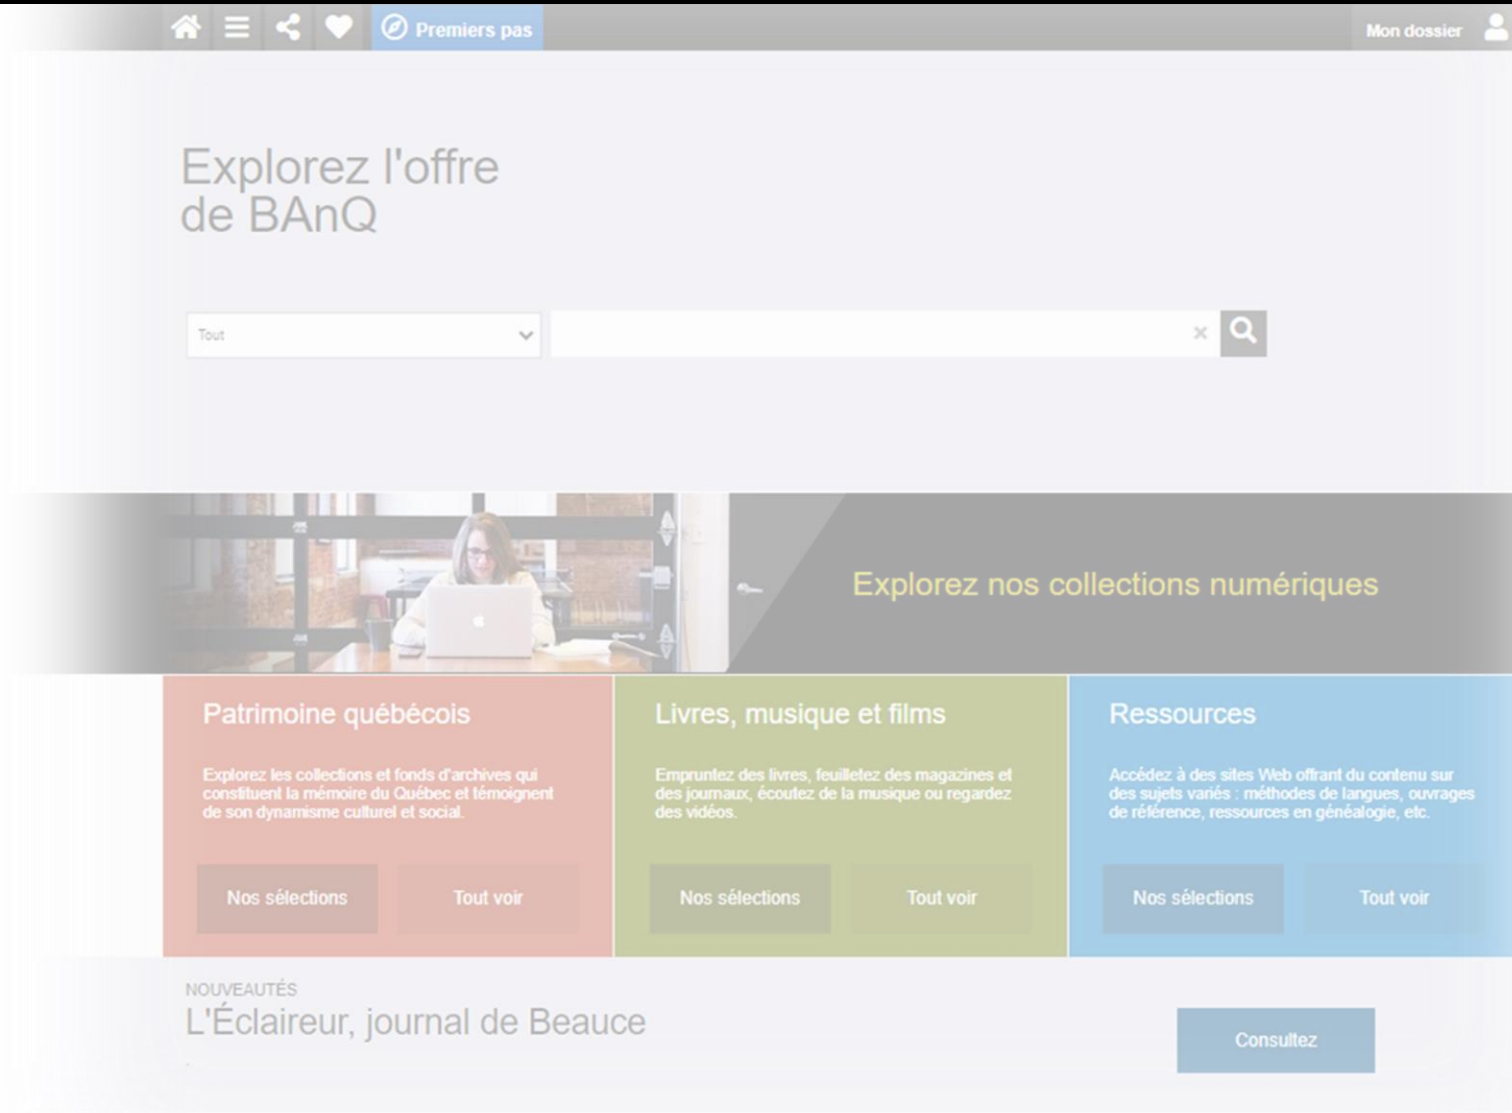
Premiers pas

Mon dossier

Explorez l'offre de BAnQ

Tout

Explorez nos collections numériques

Patrimoine québécois

Explorez les collections et fonds d'archives qui constituent la mémoire du Québec et témoignent de son dynamisme culturel et social.

Nos sélections

Tout voir

Livres, musique et films

Empruntez des livres, feuilletez des magazines et des journaux, écoutez de la musique ou regardez des vidéos.

Nos sélections

Tout voir

Ressources

Accédez à des sites Web offrant du contenu sur des sujets variés : méthodes de langues, ouvrages de référence, ressources en généalogie, etc.

Nos sélections

Tout voir

NOUVEAUTÉS

L'Éclaireur, journal de Beauce

Consultez